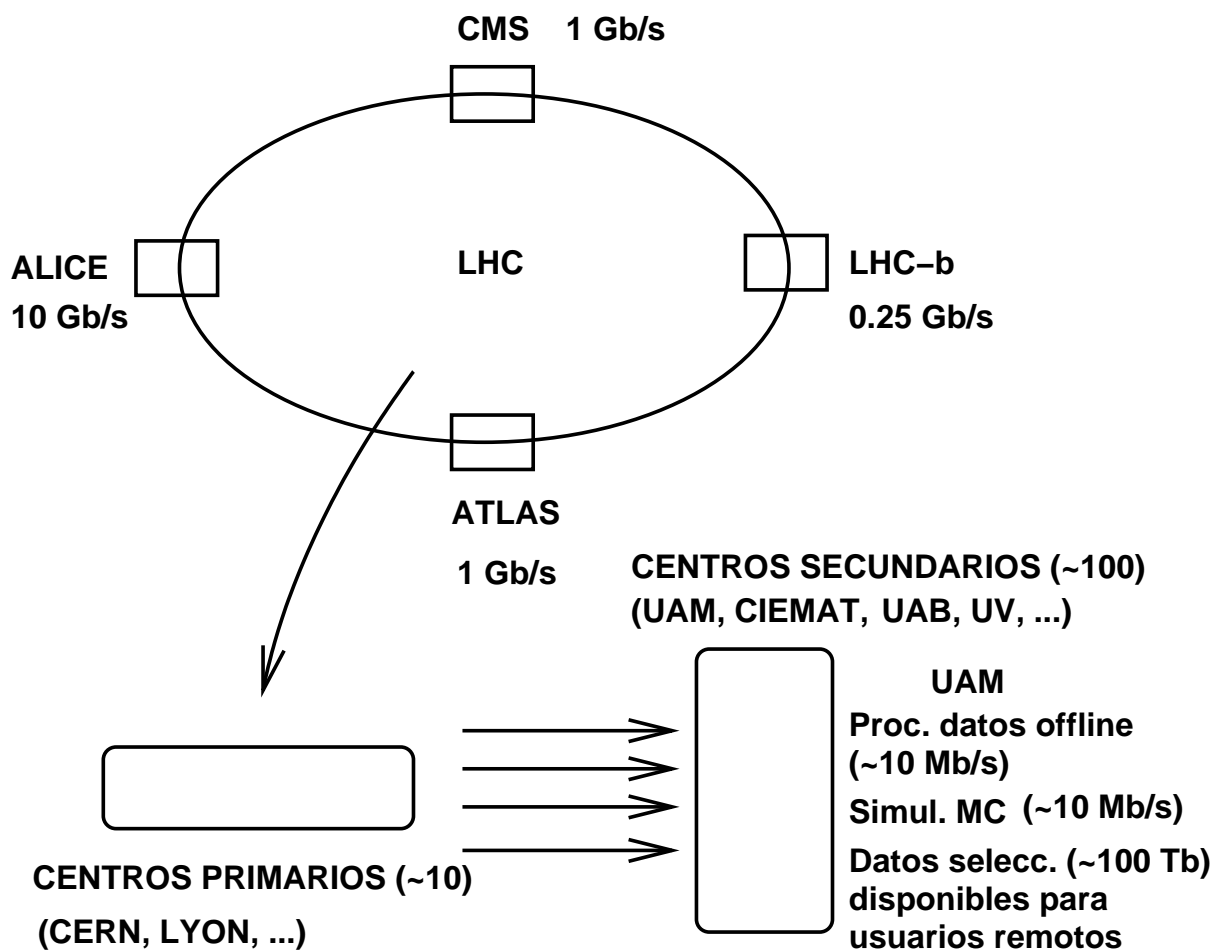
CMS 1 Gb/s

ALICE
10 Gb/s

LHC

LHC−b
0.25 Gb/s

ATLAS
1 Gb/s

CENTROS SECUNDARIOS (~100)
(UAM, CIEMAT, UAB, UV, ...)

UAM
Proc. datos offline
(~10 Mb/s)
Simul. MC (~10 Mb/s)
Datos selecc. (~100 Tb)
disponibles para
usuarios remotos

CENTROS PRIMARIOS (~10)
(CERN, LYON, ...)